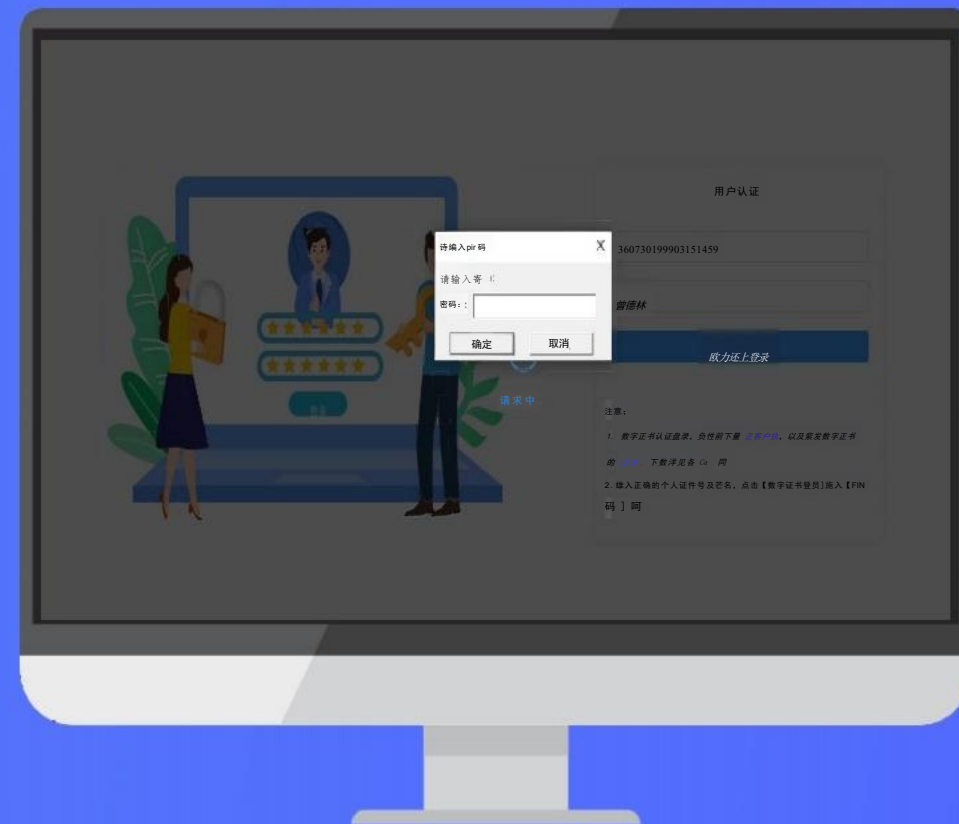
用户认证

诗编入pir码

X

请输入寄

密码：:

确定

取消

360730199903151459

曾德林

欧力还上登录

请求中

注意：

1. 数字证书认证登录，负性前下量 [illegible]，以及装发数字证书

的 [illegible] 下载详见各 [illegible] 阿

2. 锋入正确的个人证件号及芒名，点击【数字证书登员】插入【FIN码 】阿